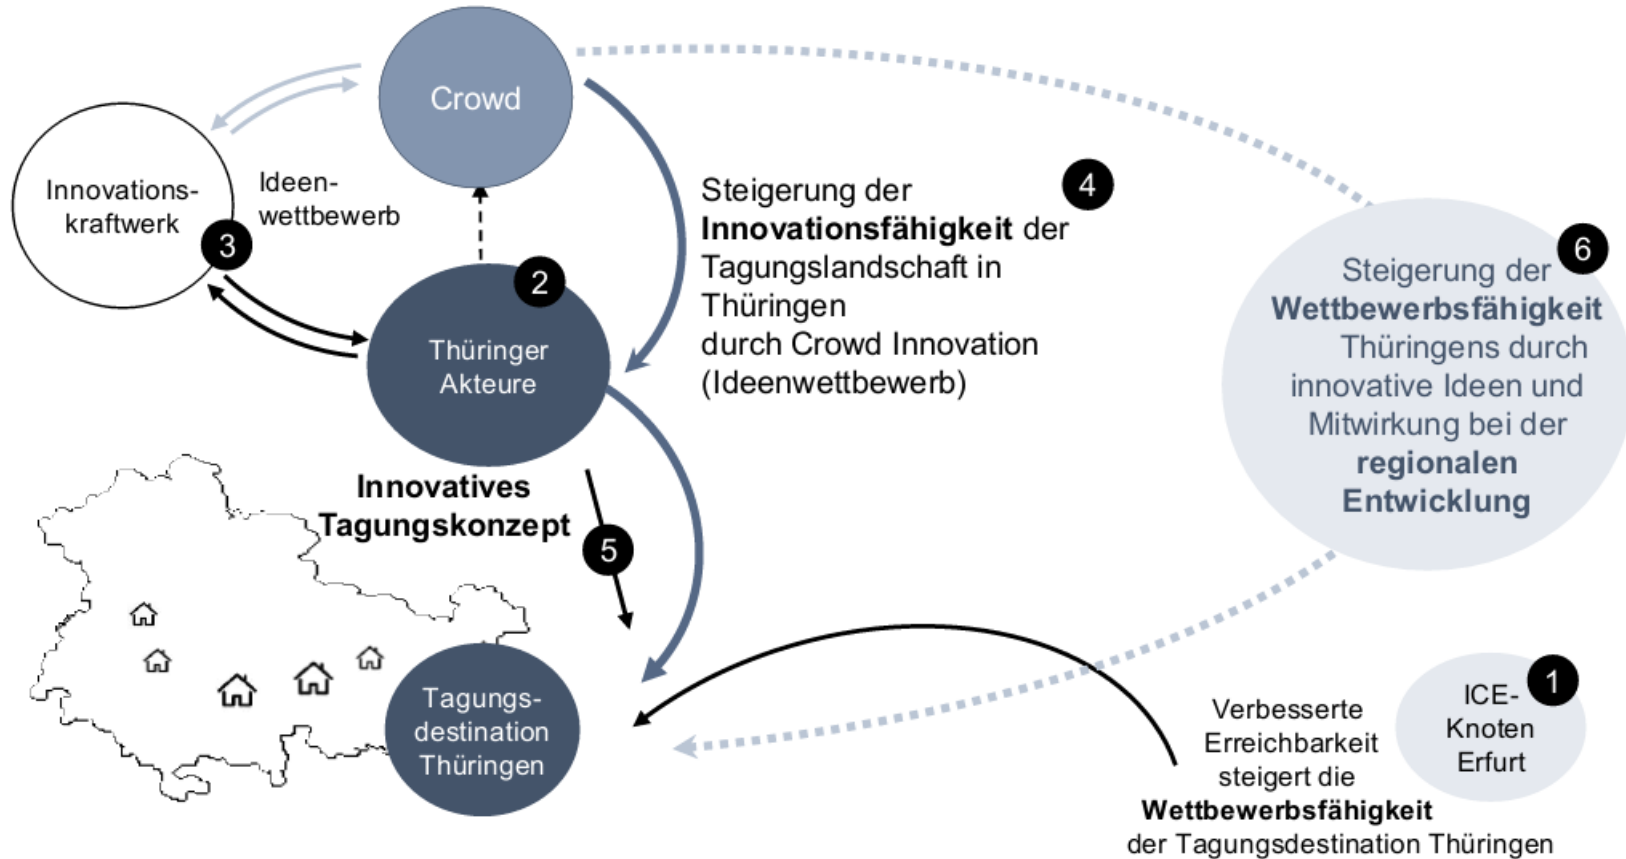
Crowd

Innovations-kraftwerk

3

Ideen-wettbewerb

2

Thüringer Akteure

Steigerung der **Innovationsfähigkeit** der Tagungslandschaft in Thüringen durch Crowd Innovation (Ideenwettbewerb)

4

6

Steigerung der **Wettbewerbsfähigkeit** Thüringens durch innovative Ideen und Mitwirkung bei der **regionalen Entwicklung**

**Innovatives Tagungskonzept**

5

Tagungs-destination Thüringen

ICE-Knoten Erfurt

1

Verbesserte Erreichbarkeit steigert die **Wettbewerbsfähigkeit** der Tagungsdestination Thüringen